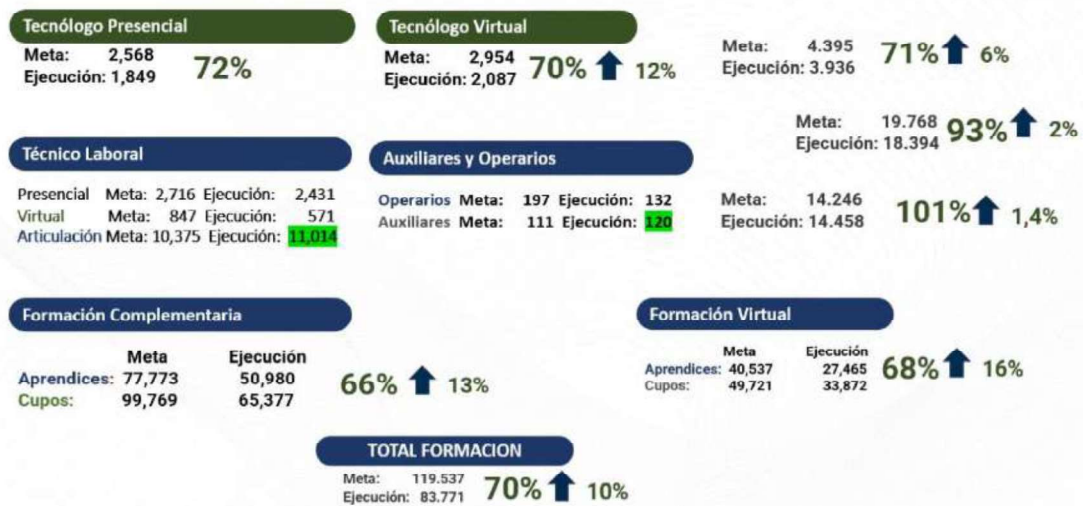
Tecnólogo Presencial
Meta: 2,568
Ejecución: 1,849
72%

Tecnólogo Virtual
Meta: 2,954
Ejecución: 2,087
70% 12%

Meta: 4.395
Ejecución: 3.936
71% 6%

Meta: 19.768
Ejecución: 18.394
93% 2%

Técnico Laboral
Presencial Meta: 2,716 Ejecución: 2,431
Virtual Meta: 847 Ejecución: 571
Articulación Meta: 10,375 Ejecución: 11,014

Auxiliares y Operarios
Operarios Meta: 197 Ejecución: 132
Auxiliares Meta: 111 Ejecución: 120

Meta: 14.246
Ejecución: 14.458
101% 1,4%

Formación Complementaria
| | Meta | Ejecución |
|---|---|---|
| Aprendices: | 77,773 | 50,980 |
| Cupos: | 99,769 | 65,377 |
66% 13%

Formación Virtual
| | Meta | Ejecución |
|---|---|---|
| Aprendices: | 40,537 | 27,465 |
| Cupos: | 49,721 | 33,872 |
68% 16%

TOTAL FORMACION
Meta: 119.537
Ejecución: 83.771
70% 10%